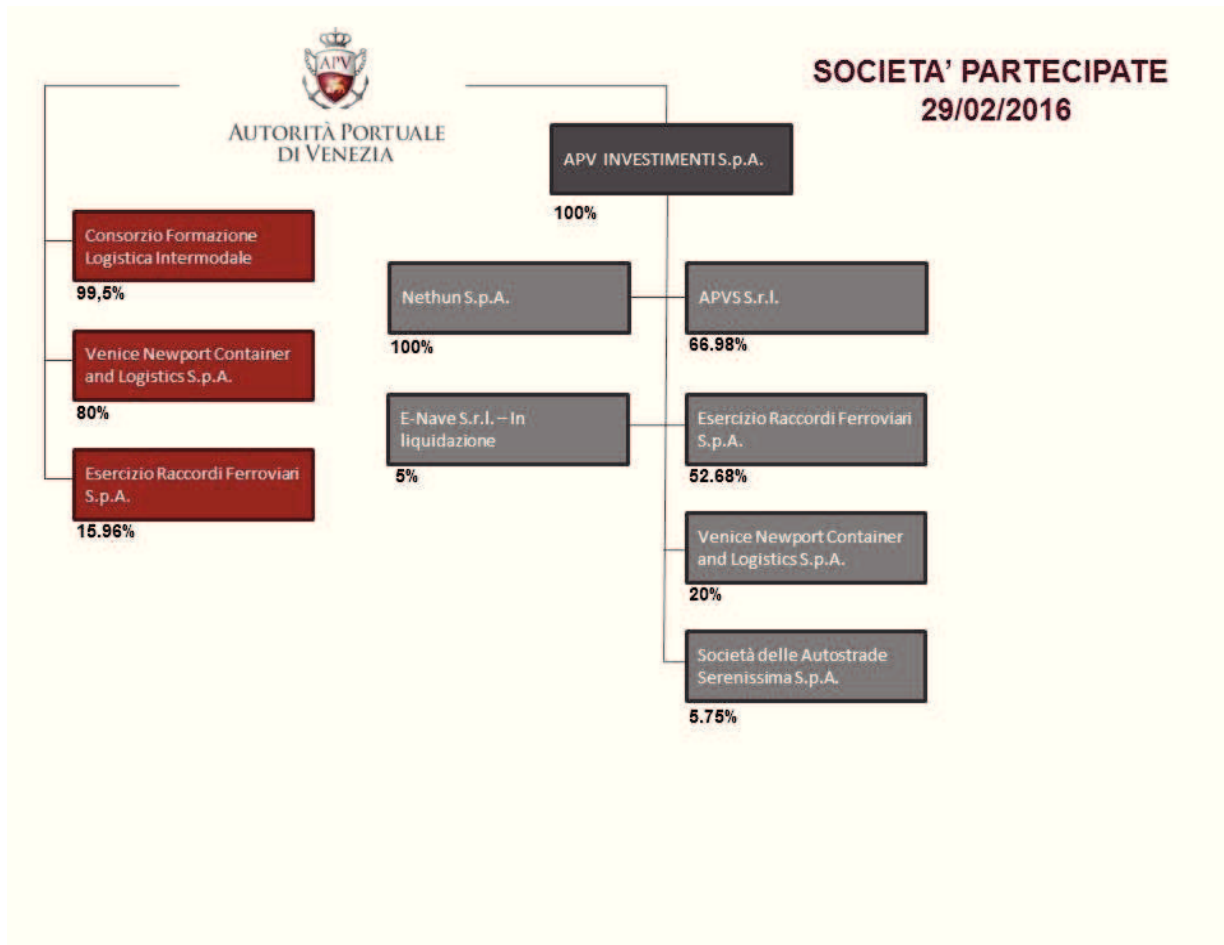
APV

AUTORITÀ PORTUALE
DI VENEZIA

SOCIETA' PARTECIPATE
29/02/2016

APV INVESTIMENTI S.p.A.
100%

Consorzio Formazione Logistica Intermodale
99,5%

Venice Newport Container and Logistics S.p.A.
80%

Esercizio Raccordi Ferroviari S.p.A.
15.96%

Nethun S.p.A.
100%

APVS S.r.l.
66.98%

E-Nave S.r.l. – In liquidazione
5%

Esercizio Raccordi Ferroviari S.p.A.
52.68%

Venice Newport Container and Logistics S.p.A.
20%

Società delle Autostrade Serenissima S.p.A.
5.75%